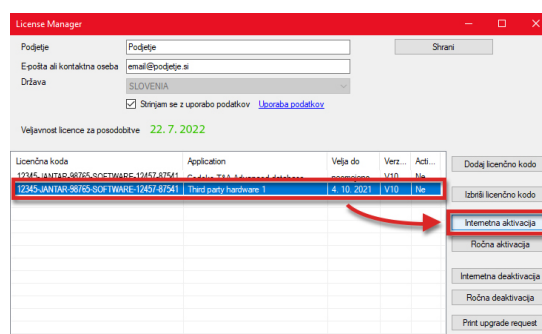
License Manager

Podjetje
Podjetje
Shrani
E-pošta ali kontaktna oseba
email@podjetje.si
Država
SLOVENIA
Strinjam se z uporabo podatkov
Uporaba podatkov
Veljavnost licence za posodobitve 22. 7. 2022

| Licenčna koda | Application | Velja do | Verz... | Acti... |
|---|---|---|---|---|
| 12345-JANTAR-98765-SOFTWARE-12457-87541 | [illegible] | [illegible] | V10 | Ne |
| 12345-JANTAR-98765-SOFTWARE-12457-87541 | Third party hardware 1 | 4. 10. 2021 | V10 | Ne |

Dodaj licenčno kodo
Izbriši licenčno kodo
Internetna aktivacija
Ročna aktivacija
Internetna deaktivacija
Ročna deaktivacija
Print upgrade request